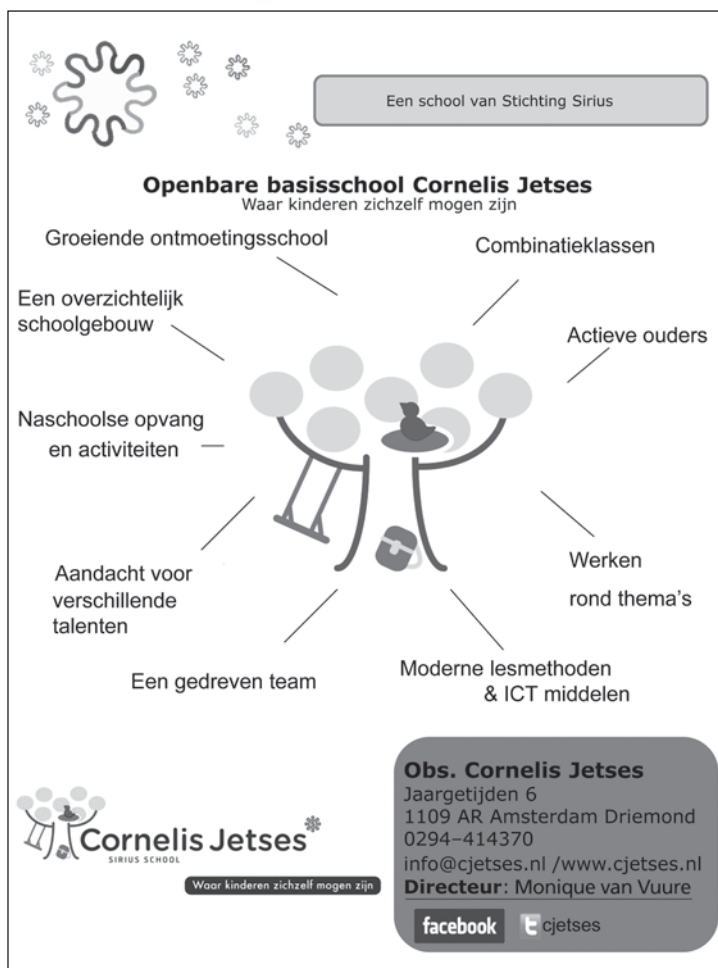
Een school van Stichting Sirius

**Openbare basisschool Cornelis Jetses**
Waar kinderen zichzelf mogen zijn

Groeiende ontmoetingsschool

Combinatieklassen

Een overzichtelijk schoolgebouw

Actieve ouders

Naschoolse opvang en activiteiten

Werken rond thema's

Aandacht voor verschillende talenten

Een gedreven team

Moderne lesmethoden & ICT middelen

Cornelis Jetses
SIRIUS SCHOOL
Waar kinderen zichzelf mogen zijn

**Obs. Cornelis Jetses**
Jaargetijden 6
1109 AR Amsterdam Driemond
0294–414370
info@cjetses.nl /www.cjetses.nl
**Directeur**: Monique van Vuure

facebook cjetses